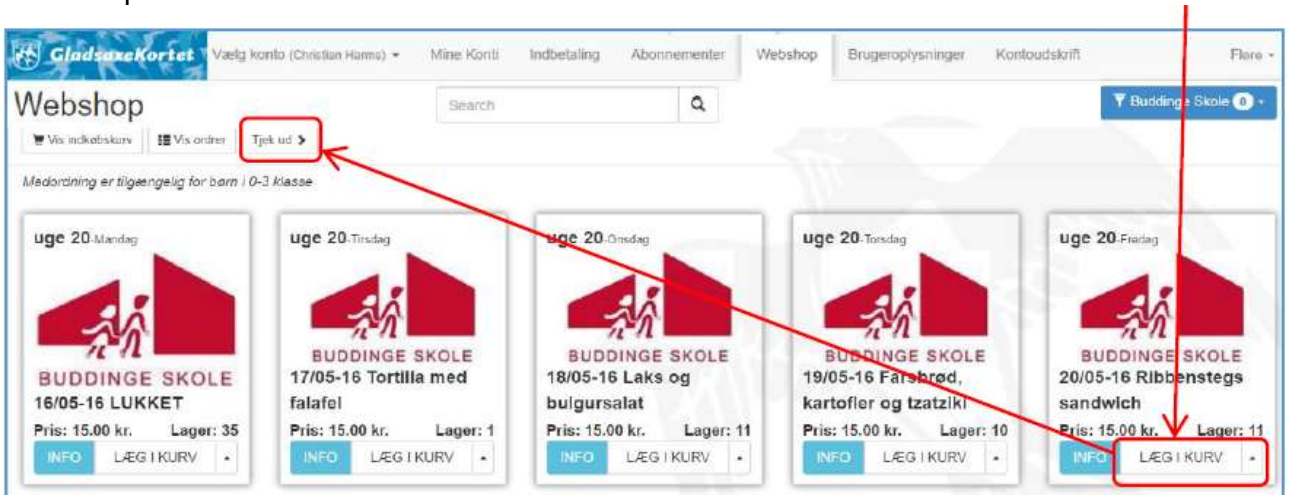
GladsaxeKortet Vælg konto (Christian Harms) Mine Konti Indbetaling Abonnementer Webshop Brugeroplysninger Kontoudskrift Flere

Webshop

Search

Buddinge Skole 0

Vis indkøbskurv Vis ordrer Tjek ud >

Madordning er tilgængelig for børn i 0-3 klasse

uge 20-Mandag
BUDDINGE SKOLE
16/05-16 LUKKET
Pris: 15.00 kr. Lager: 35
INFO LÆG I KURV

uge 20-Tirsdag
BUDDINGE SKOLE
17/05-16 Tortilla med falafel
Pris: 15.00 kr. Lager: 1
INFO LÆG I KURV

uge 20-Onsdag
BUDDINGE SKOLE
18/05-16 Laks og bulgursalat
Pris: 15.00 kr. Lager: 11
INFO LÆG I KURV

uge 20-Torsdag
BUDDINGE SKOLE
19/05-16 Farsbrød, kartofler og tzatziki
Pris: 15.00 kr. Lager: 10
INFO LÆG I KURV

uge 20-Fredag
BUDDINGE SKOLE
20/05-16 Ribbenstegs sandwich
Pris: 15.00 kr. Lager: 11
INFO LÆG I KURV